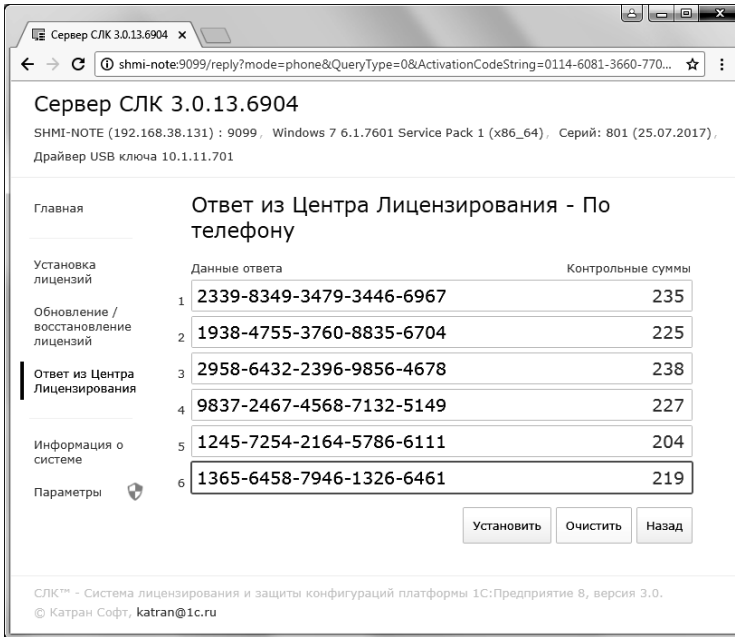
Сервер СЛК 3.0.13.6904 ×

shmi-note:9099/reply?mode=phone&QueryType=0&ActivationCodeString=0114-6081-3660-770...

Сервер СЛК 3.0.13.6904

SHMI-NOTE (192.168.38.131) : 9099, Windows 7 6.1.7601 Service Pack 1 (x86_64), Серий: 801 (25.07.2017), Драйвер USB ключа 10.1.11.701

Главная

Установка лицензий

Обновление / восстановление лицензий

Ответ из Центра Лицензирования

Информация о системе

Параметры

Ответ из Центра Лицензирования - По телефону

| | Данные ответа | Контрольные суммы |
|---|---|---|
| 1 | 2339-8349-3479-3446-6967 | 235 |
| 2 | 1938-4755-3760-8835-6704 | 225 |
| 3 | 2958-6432-2396-9856-4678 | 238 |
| 4 | 9837-2467-4568-7132-5149 | 227 |
| 5 | 1245-7254-2164-5786-6111 | 204 |
| 6 | 1365-6458-7946-1326-6461 | 219 |

Установить Очистить Назад

СЛК™ - Система лицензирования и защиты конфигураций платформы 1С:Предприятие 8, версия 3.0.
© Катран Софт, katran@1c.ru